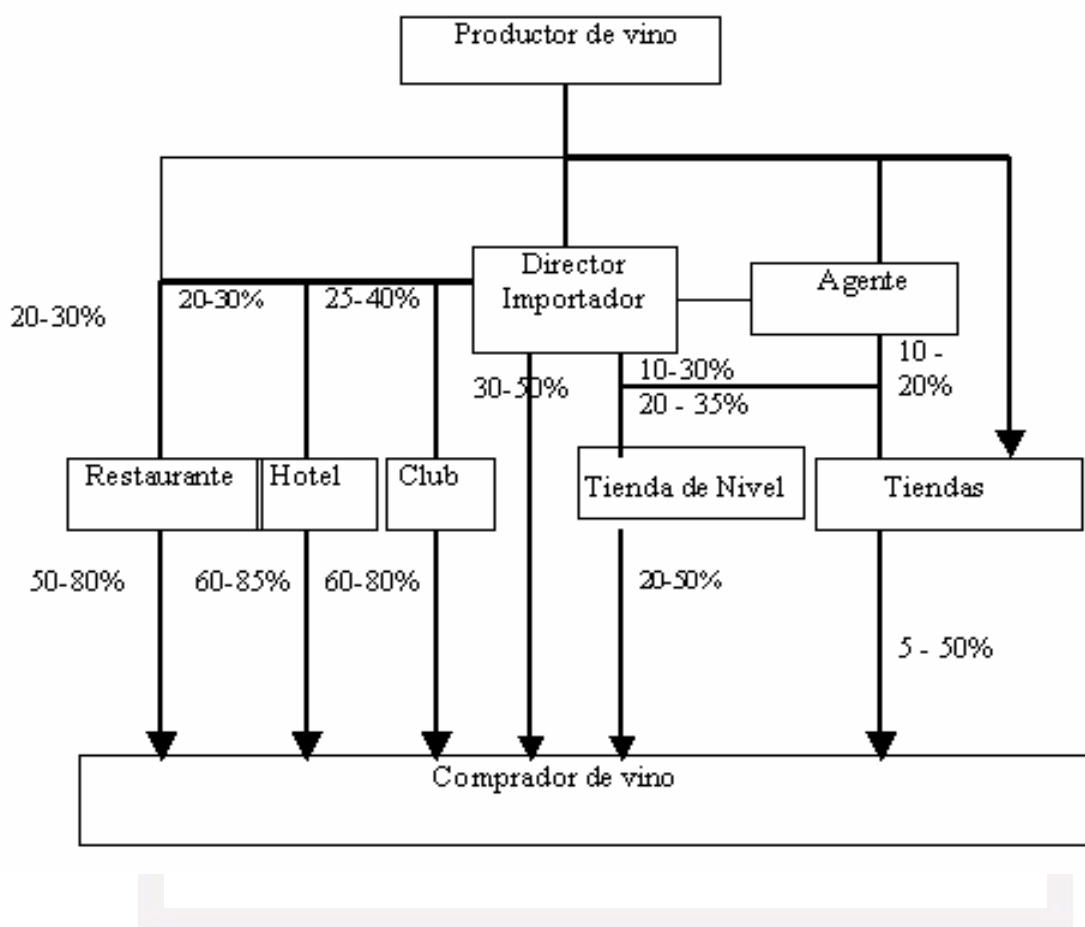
Productor de vino

20-30%

20-30%

25-40%

Director Importador

Agente

10 - 20%

30-50%

10-30%

20 - 35%

Restaurante

Hotel

Club

Tienda de Nivel

Tiendas

50-80%

60-85%

60-80%

20-50%

5 - 50%

Comprador de vino